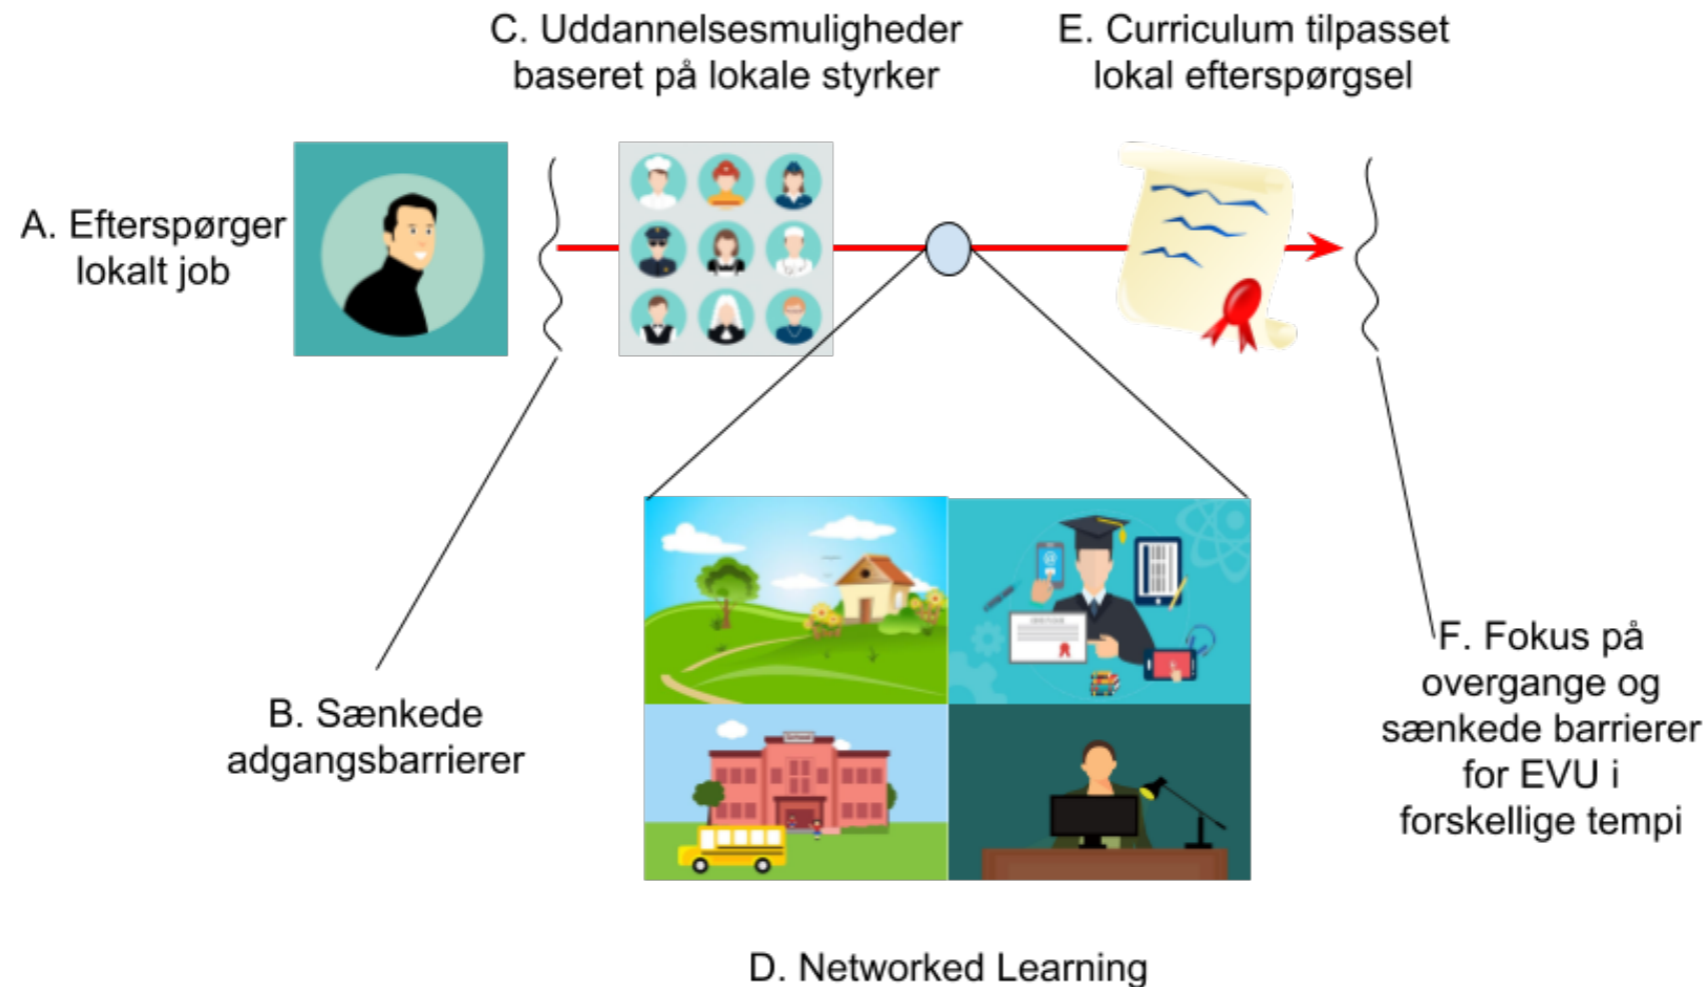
C. Uddannelsesmuligheder baseret på lokale styrker

E. Curriculum tilpasset lokal efterspørgsel

A. Efterspørger lokalt job

B. Sænkede adgangsbarrierer

F. Fokus på overgange og sænkede barrierer for EVU i forskellige tempi

D. Networked Learning